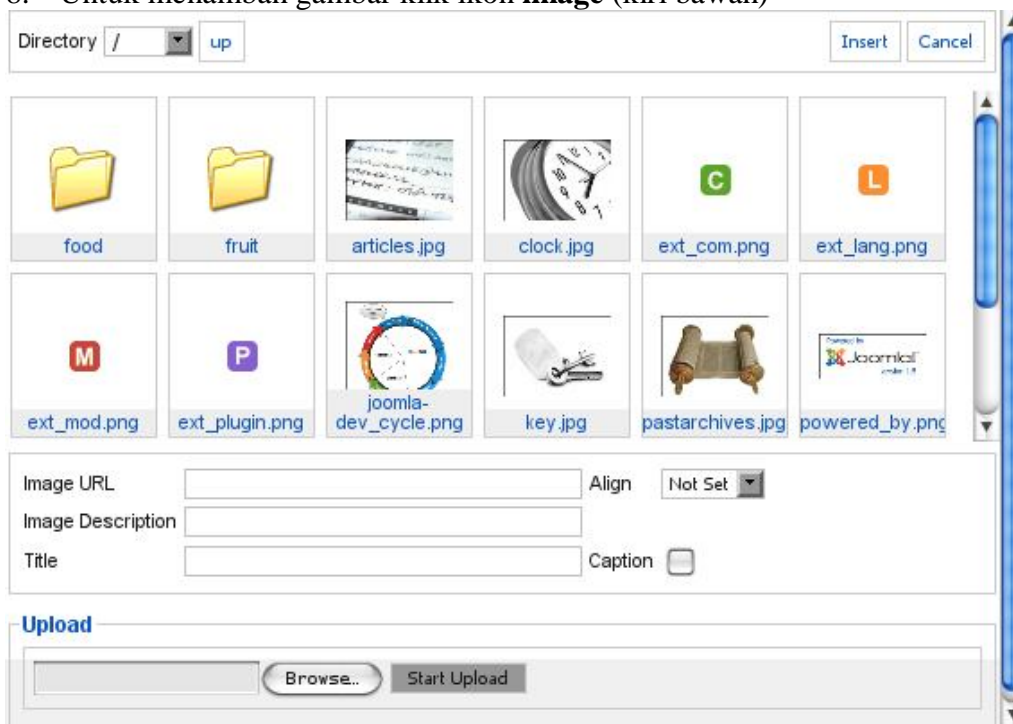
6. Untuk menambah gambar klik ikon **image** (kiri bawah)

Directory / up

Insert Cancel

food

fruit

articles.jpg

clock.jpg

C

ext_com.png

L

ext_lang.png

M

ext_mod.png

P

ext_plugin.png

joomla-dev_cycle.png

key.jpg

pastarchives.jpg

Joomla!

powered_by.png

Image URL

Align Not Set

Image Description

Title

Caption

Upload

Browse..

Start Upload